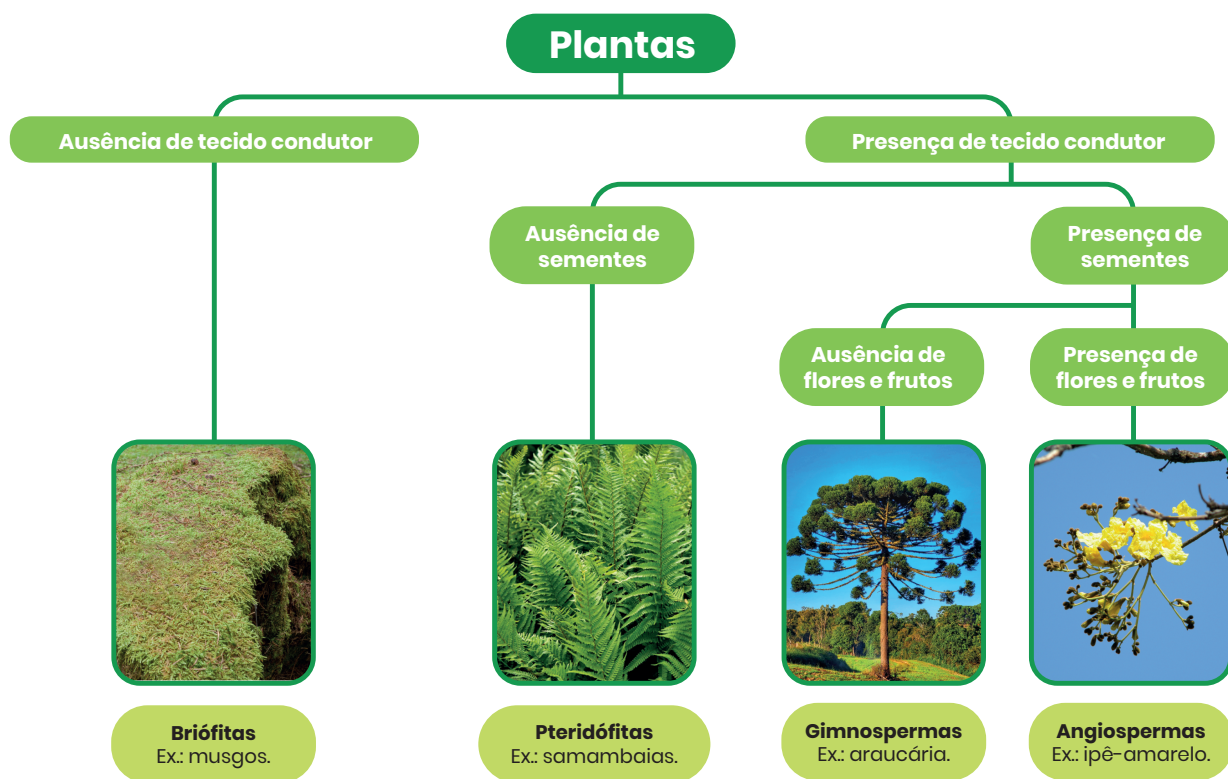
Plantas

Ausência de tecido condutor

Presença de tecido condutor

Ausência de sementes

Presença de sementes

Ausência de flores e frutos

Presença de flores e frutos

Briófitas
Ex.: musgos.

Pteridófitas
Ex.: samambaias.

Gimnospermas
Ex.: araucária.

Angiospermas
Ex.: ipê-amarelo.